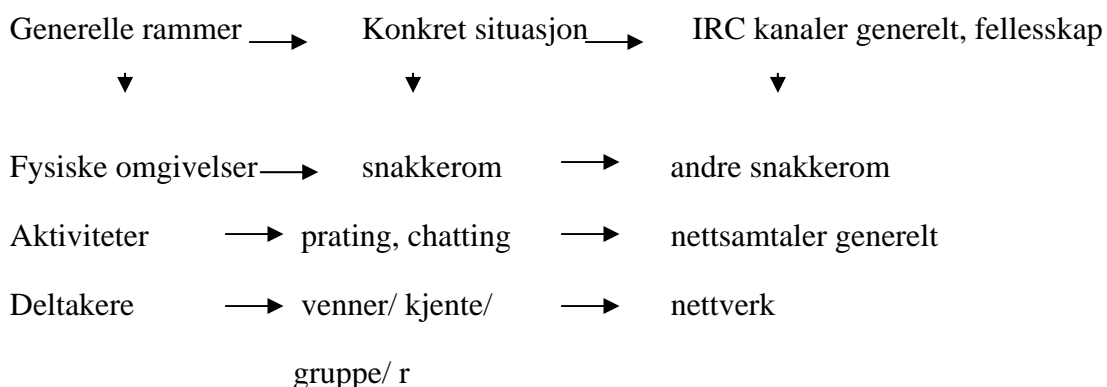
Generelle rammer → Konkret situasjon → IRC kanaler generelt, fellesskap

Fysiske omgivelser → snakkerom → andre snakkerom

Aktiviteter → prating, chatting → nettsamtaler generelt

Deltakere → venner/ kjente/ gruppe/ r → nettverk